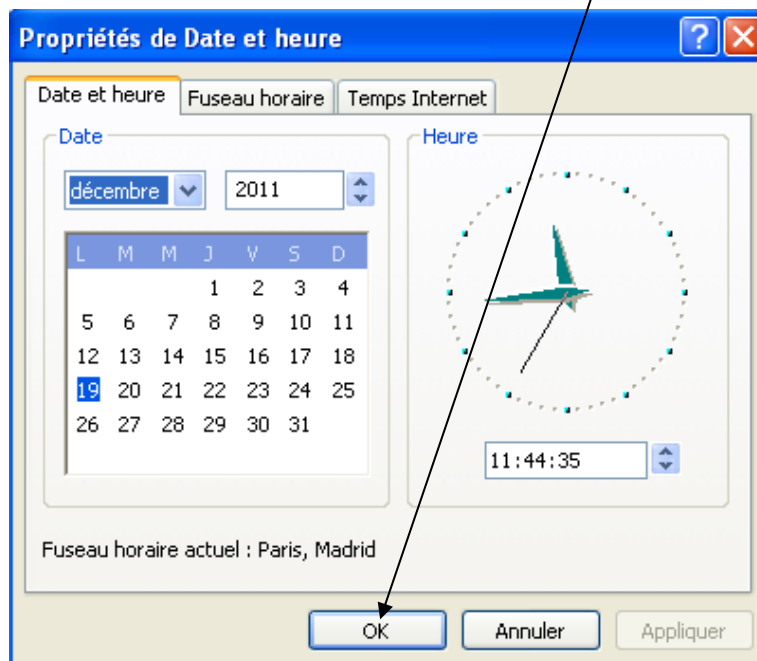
Propriétés de Date et heure

? X

Date et heure | Fuseau horaire | Temps Internet

Date

décembre

2011

| L | M | M | J | V | S | D |
|---|---|---|---|---|---|---|
| | | | 1 | 2 | 3 | 4 |
| 5 | 6 | 7 | 8 | 9 | 10 | 11 |
| 12 | 13 | 14 | 15 | 16 | 17 | 18 |
| 19 | 20 | 21 | 22 | 23 | 24 | 25 |
| 26 | 27 | 28 | 29 | 30 | 31 | |

Heure

11:44:35

Fuseau horaire actuel : Paris, Madrid

OK

Annuler

Appliquer